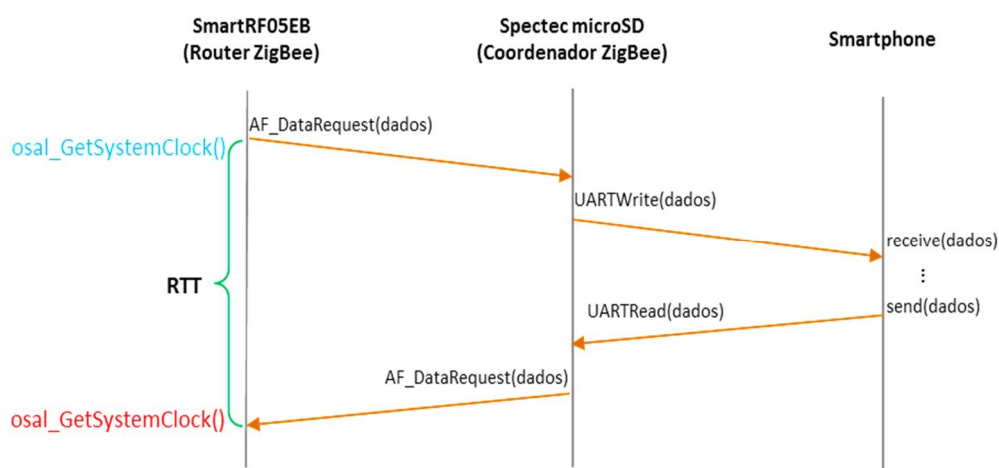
SmartRF05EB
(Router ZigBee)

Spectec microSD
(Coordenador ZigBee)

Smartphone

osal_GetSystemClock()

AF_DataRequest(dados)

UARTWrite(dados)

receive(dados)

⋮

RTT

send(dados)

UARTRead(dados)

AF_DataRequest(dados)

osal_GetSystemClock()